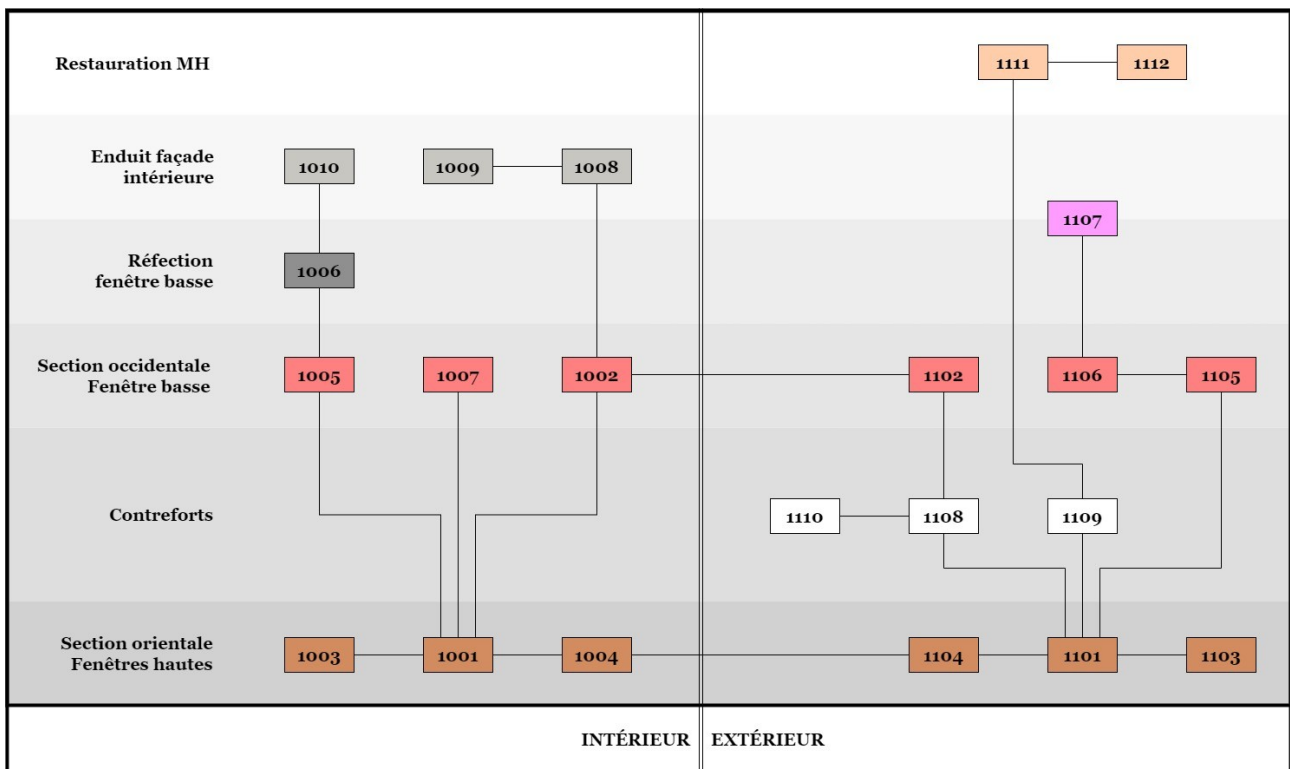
Restauration MH

1111 1112

Enduit façade intérieure

1010 1009 1008

1107

Réfection fenêtre basse

1006

Section occidentale Fenêtre basse

1005 1007 1002 1102 1106 1105

Contreforts

1110 1108 1109

Section orientale Fenêtres hautes

1003 1001 1004 1104 1101 1103

INTÉRIEUR EXTÉRIEUR